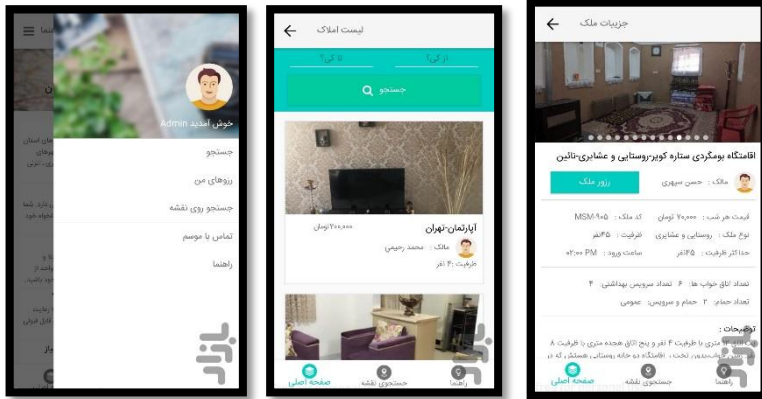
خوش آمدید Admin

جستجو

رزروهای من

جستجو روی نقشه

تماس با موسم

راهنما

لیست املاک

از کی؟

تا کی؟

جستجو

آپارتمان-تهران

۷۰۰,۰۰۰تومان

مالک : محمد رحیمی

ظرفیت : ۴ نفر

صفحه اصلی

جستجوی نقشه

راهنما

جزییات ملک

اقامتگاه بومگردی ستاره کویر-روستایی و عشایری-نائین

مالک : حسن سپهری

رزرو ملک

قیمت هر شب : ۷۰,۰۰۰ تومان

کد ملک : MSM-۹۰۵

نوع ملک : روستایی و عشایری

ظرفیت : ۴۵نفر

حداکثر ظرفیت : ۴۵نفر

ساعت ورود : ۰۲:۰۰ PM

تعداد اتاق خواب ها : ۶

تعداد سرویس بهداشتی : ۴

تعداد حمام : ۲

حمام و سرویس: عمومی

توضیحات :

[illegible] متری با ظرفیت ۴ نفر و پنج اتاق هجده متری با ظرفیت ۸ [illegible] تخت ، اقامتگاه دو خانه روستایی ، هستش که در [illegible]

صفحه اصلی

جستجوی نقشه

راهنما